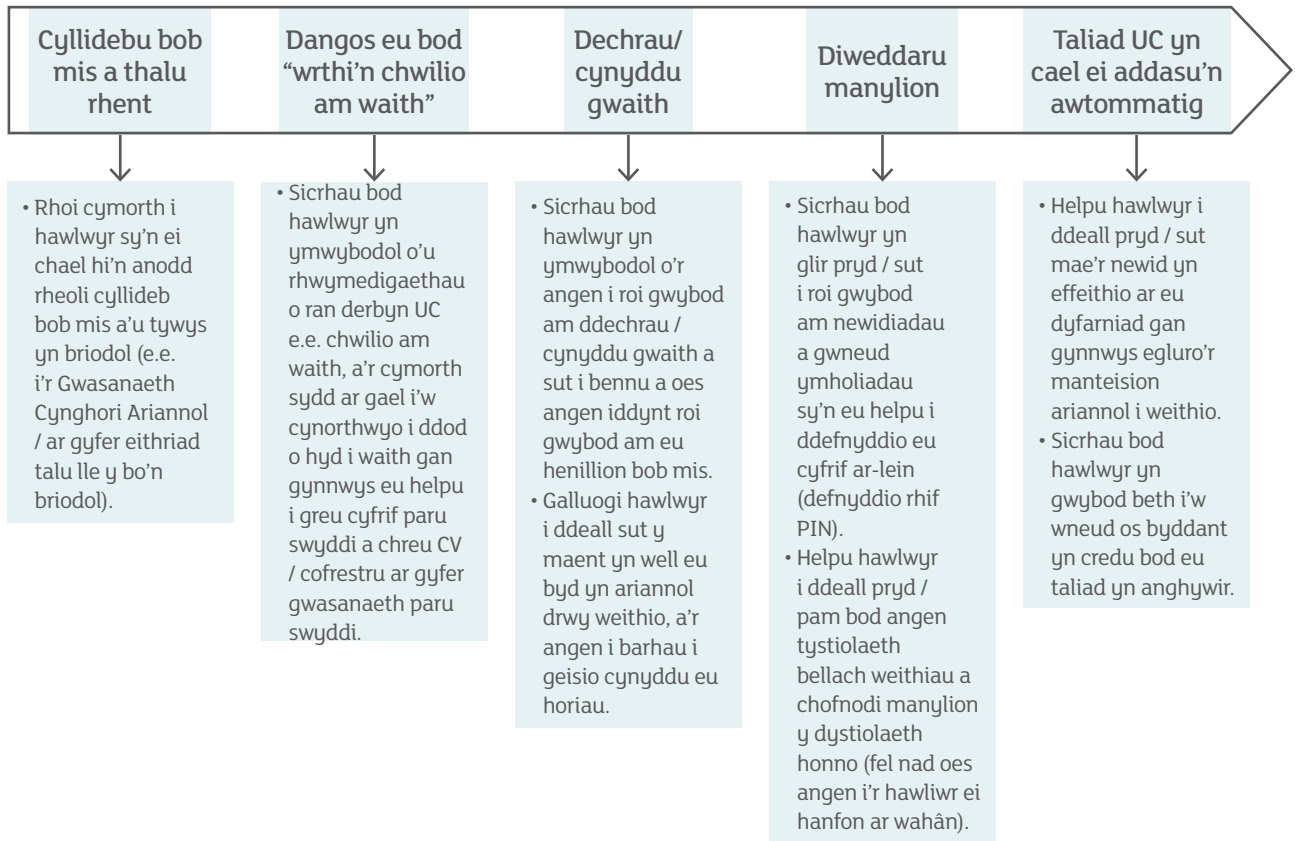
Cyllidebu bob mis a thalu rhent

Dangos eu bod "wrthi'n chwilio am waith"

Dechrau/ cynyddu gwaith

Diweddaru manylion

Taliad UC yn cael ei addasu'n awtommatig

• Rhoi cymorth i hawlwyr sy'n ei chael hi'n anodd rheoli cyllideb bob mis a'u tywys yn briodol (e.e. i'r Gwasanaeth Cynghori Ariannol / ar gyfer eithriad talu lle y bo'n briodol).

• Sicrhau bod hawlwyr yn ymwybodol o'u rhwymedigaethau o ran derbyn UC e.e. chwilio am waith, a'r cymorth sydd ar gael i'w cynorthwyo i ddod o hyd i waith gan gynnwys eu helpu i greu cyfrif paru swyddi a chreu CV / cofrestru ar gyfer gwasanaeth paru swyddi.

• Sicrhau bod hawlwyr yn ymwybodol o'r angen i roi gwybod am ddechrau / cynyddu gwaith a sut i bennu a oes angen iddynt roi gwybod am eu henillion bob mis.
• Galluogi hawlwyr i ddeall sut y maent yn well eu byd yn ariannol drwy weithio, a'r angen i barhau i geisio cynyddu eu horiau.

• Sicrhau bod hawlwyr yn glir pryd / sut i roi gwybod am newidiadau a gwneud ymholiadau sy'n eu helpu i ddefnyddio eu cyfrif ar-lein (defnyddio rhif PIN).
• Helpu hawlwyr i ddeall pryd / pam bod angen tystiolaeth bellach weithiau a chofnodi manylion y dystiolaeth honno (fel nad oes angen i'r hawliwr ei hanfon ar wahân).

• Helpu hawlwyr i ddeall pryd / sut mae'r newid yn effeithio ar eu dyfarniad gan gynnwys egluro'r manteision ariannol i weithio.
• Sicrhau bod hawlwyr yn gwybod beth i'w wneud os byddant yn credu bod eu taliad yn anghywir.